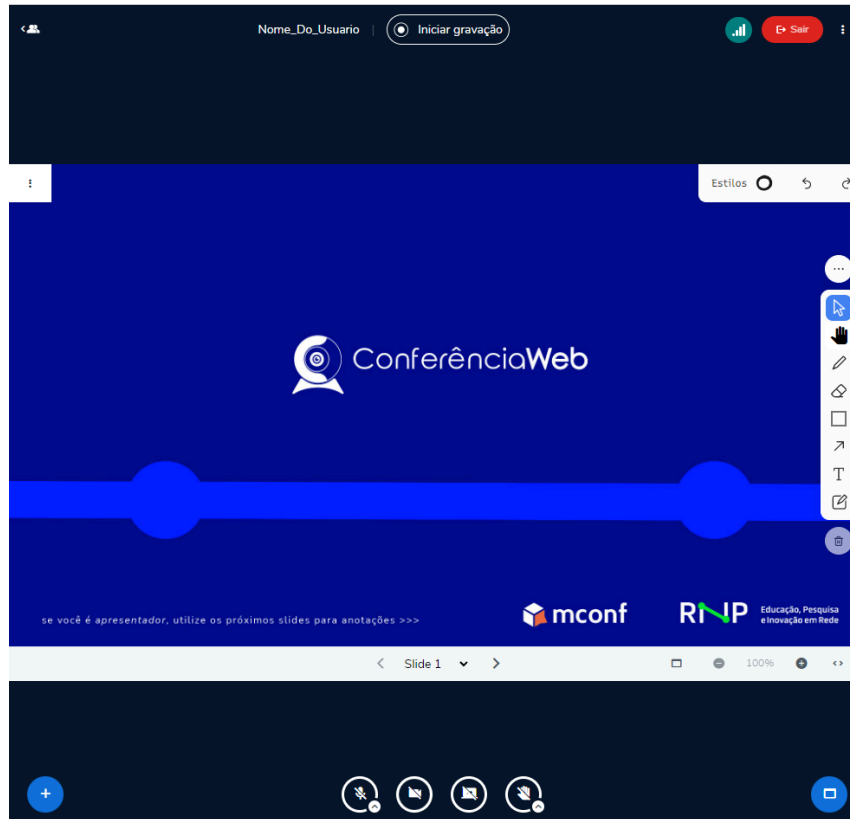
Nome_Do_Usuario | Iniciar gravação

Sair

Estilos

ConferênciaWeb

se você é apresentador, utilize os próximos slides para anotações >>>

mconf

RNP Educação, Pesquisa e Inovação em Rede

Slide 1

100%